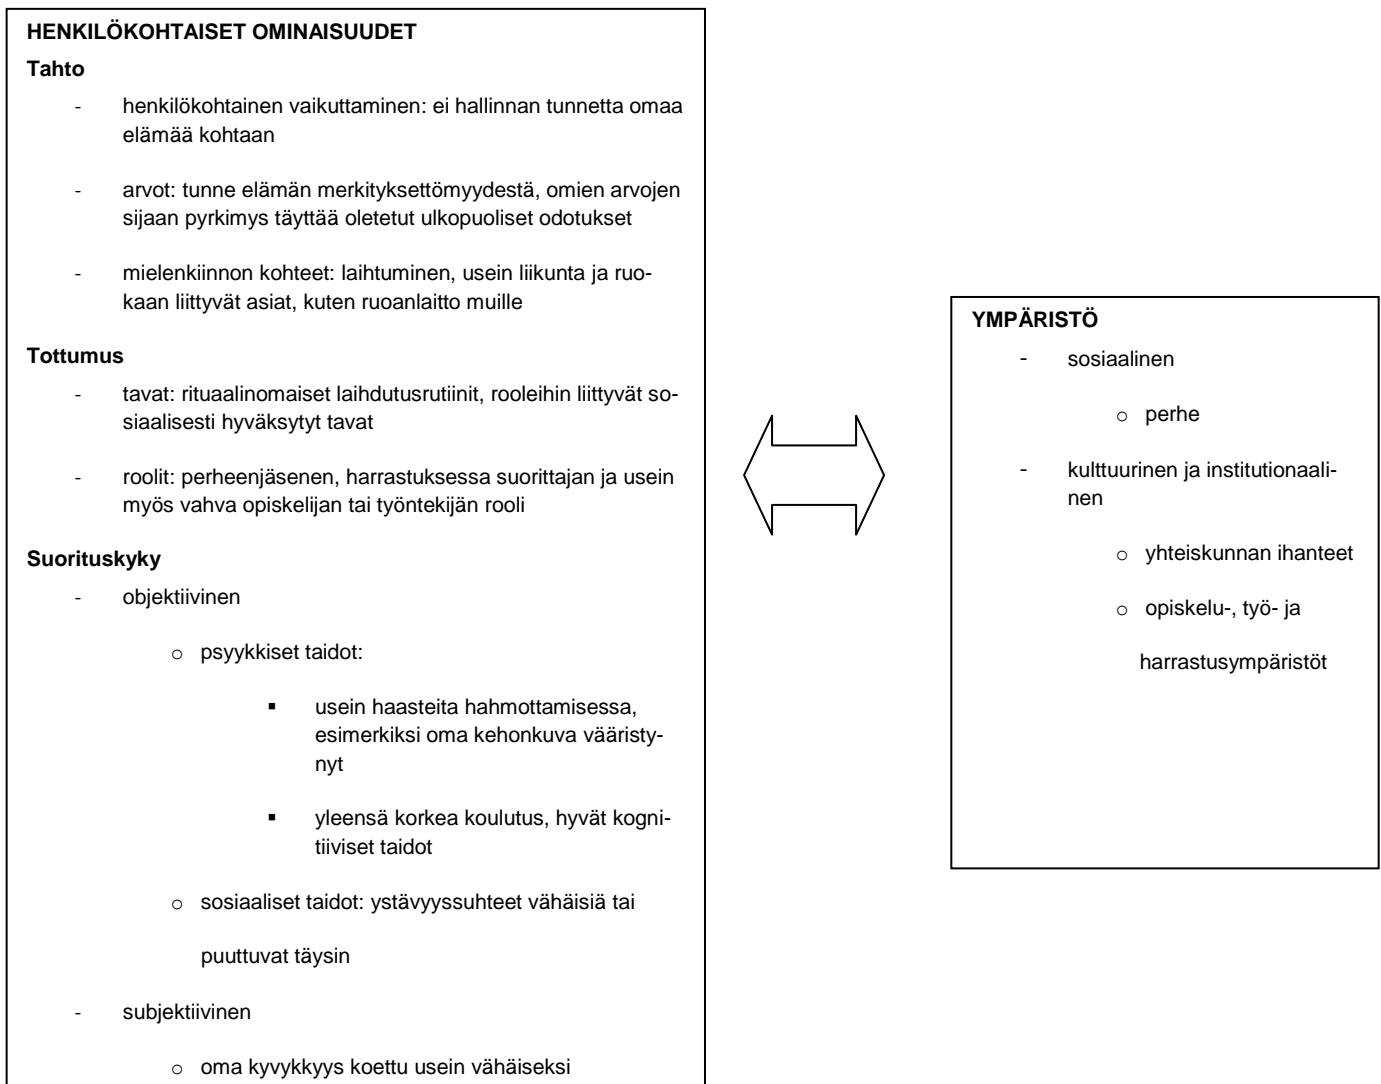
**HENKILÖKOHTAISET OMINAISUUDET**

**Tahto**

- henkilökohtainen vaikuttaminen: ei hallinnan tunnetta omaa elämää kohtaan

- arvot: tunne elämän merkityksettömyydestä, omien arvojen sijaan pyrkimys täyttää oletetut ulkopuoliset odotukset

- mielenkiinnon kohteet: laihtuminen, usein liikunta ja ruokaan liittyvät asiat, kuten ruoanlaitto muille

**Tottumus**

- tavat: rituaalinomaiset laihdutusrutiinit, rooleihin liittyvät sosiaalisesti hyväksytyt tavat

- roolit: perheenjäsenen, harrastuksessa suorittajan ja usein myös vahva opiskelijan tai työntekijän rooli

**Suorituskyky**

- objektiivinen

  o psyykkiset taidot:

    ▪ usein haasteita hahmottamisessa, esimerkiksi oma kehonkuva vääristynyt

    ▪ yleensä korkea koulutus, hyvät kognitiiviset taidot

  o sosiaaliset taidot: ystävyyssuhteet vähäisiä tai puuttuvat täysin

- subjektiivinen

  o oma kyvykkyys koettu usein vähäiseksi

**YMPÄRISTÖ**

- sosiaalinen

  o perhe

- kulttuurinen ja institutionaalinen

  o yhteiskunnan ihanteet

  o opiskelu-, työ- ja harrastusympäristöt